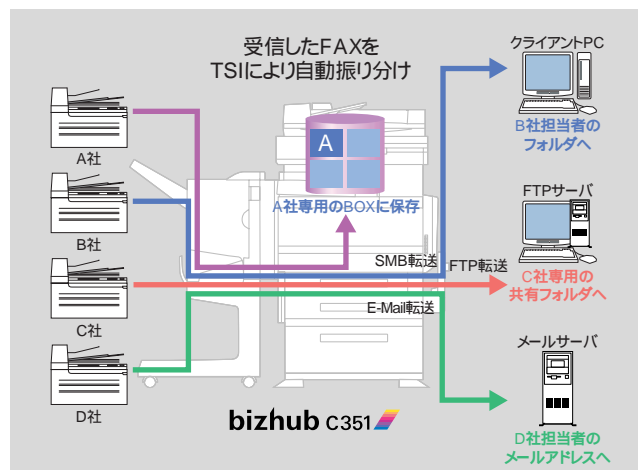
受信したFAXを
TSIにより自動振り分け

A社

B社

C社

D社

A

A社専用のBOXに保存

SMB転送

FTP転送

E-Mail転送

クライアントPC

B社担当者の
フォルダへ

FTPサーバ

C社専用の
共有フォルダへ

メールサーバ

D社担当者の
メールアドレスへ

bizhub C351